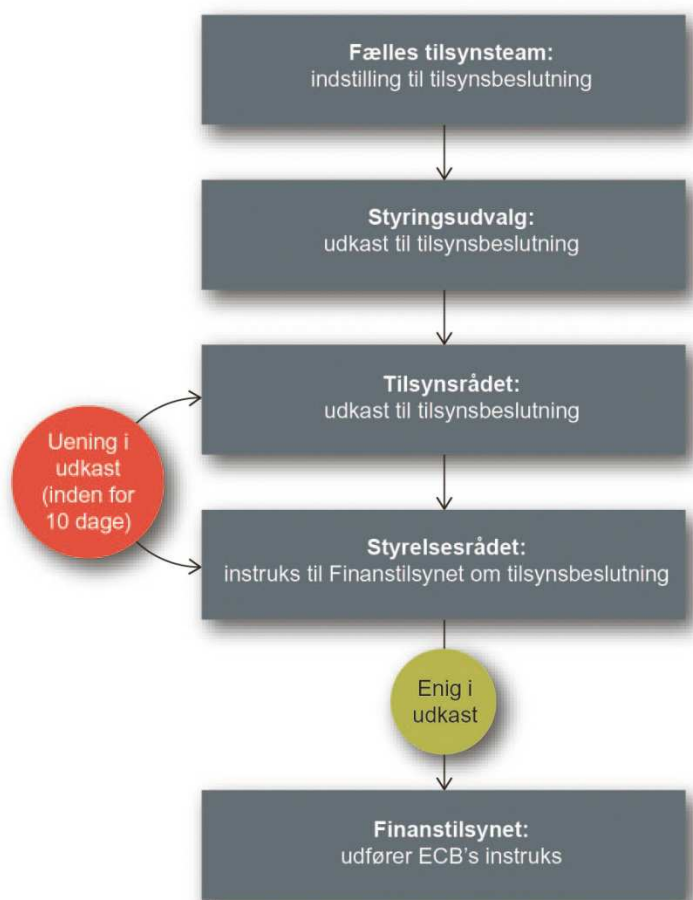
Fælles tilsynsteam:
indstilling til tilsynsbeslutning

Styringsudvalg:
udkast til tilsynsbeslutning

Tilsynsrådet:
udkast til tilsynsbeslutning

Uening i udkast (inden for 10 dage)

Styrelsesrådet:
instruks til Finanstilsynet om tilsynsbeslutning

Enig i udkast

Finanstilsynet:
udfører ECB's instruks